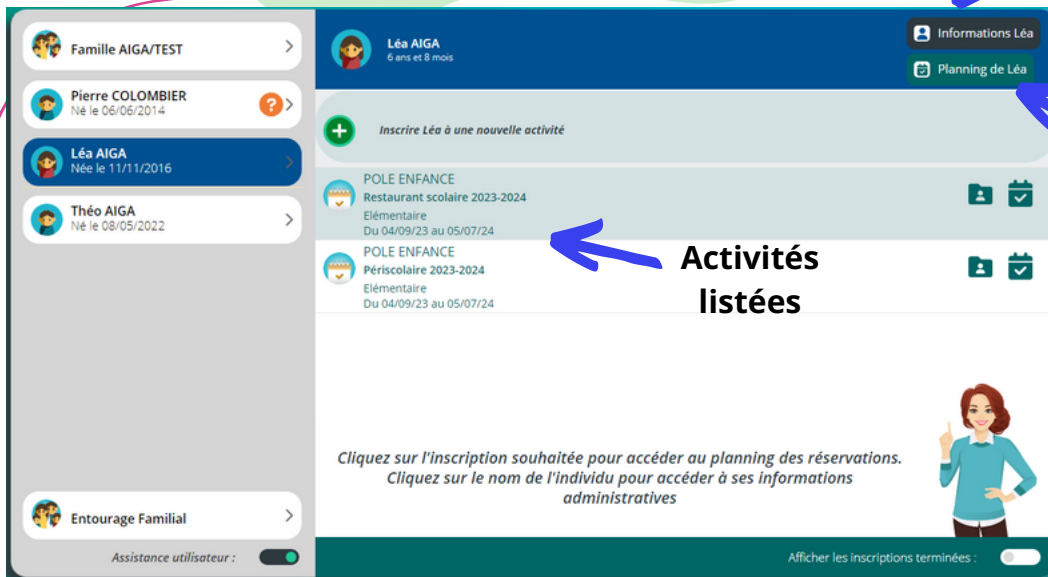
Famille AIGA/TEST

Pierre COLOMBIER
Né le 06/06/2014

Léa AIGA
Née le 11/11/2016

Théo AIGA
Né le 08/05/2022

Entourage Familial

Assistance utilisateur :

Léa AIGA
6 ans et 8 mois

Informations Léa

Planning de Léa

Inscrire Léa à une nouvelle activité

POLE ENFANCE
Restaurant scolaire 2023-2024
Elémentaire
Du 04/09/23 au 05/07/24

POLE ENFANCE
Périscolaire 2023-2024
Elémentaire
Du 04/09/23 au 05/07/24

Activités listées

Cliquez sur l'inscription souhaitée pour accéder au planning des réservations.
Cliquez sur le nom de l'individu pour accéder à ses informations administratives

Afficher les inscriptions terminées :